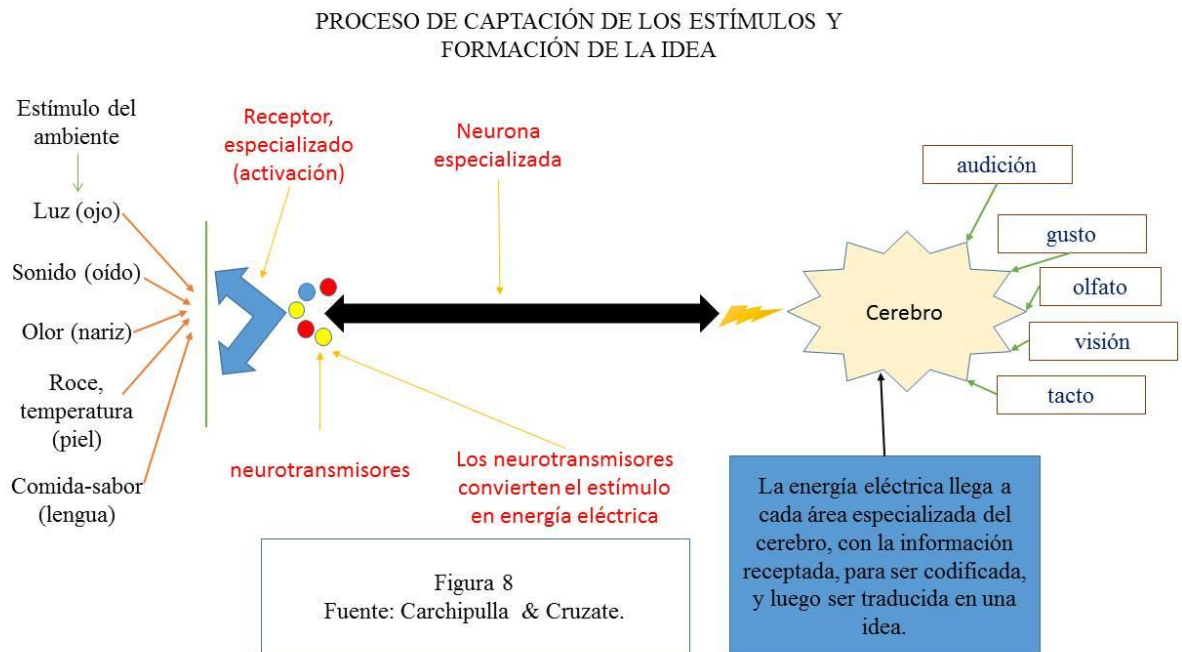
PROCESO DE CAPTACIÓN DE LOS ESTÍMULOS Y FORMACIÓN DE LA IDEA

Estímulo del ambiente

Luz (ojo)

Sonido (oído)

Olor (nariz)

Roce, temperatura (piel)

Comida-sabor (lengua)

Receptor, especializado (activación)

Neurona especializada

neurotransmisores

Los neurotransmisores convierten el estímulo en energía eléctrica

Cerebro

audición

gusto

olfato

visión

tacto

La energía eléctrica llega a cada área especializada del cerebro, con la información receptada, para ser codificada, y luego ser traducida en una idea.

Figura 8
Fuente: Carchipulla & Cruzate.